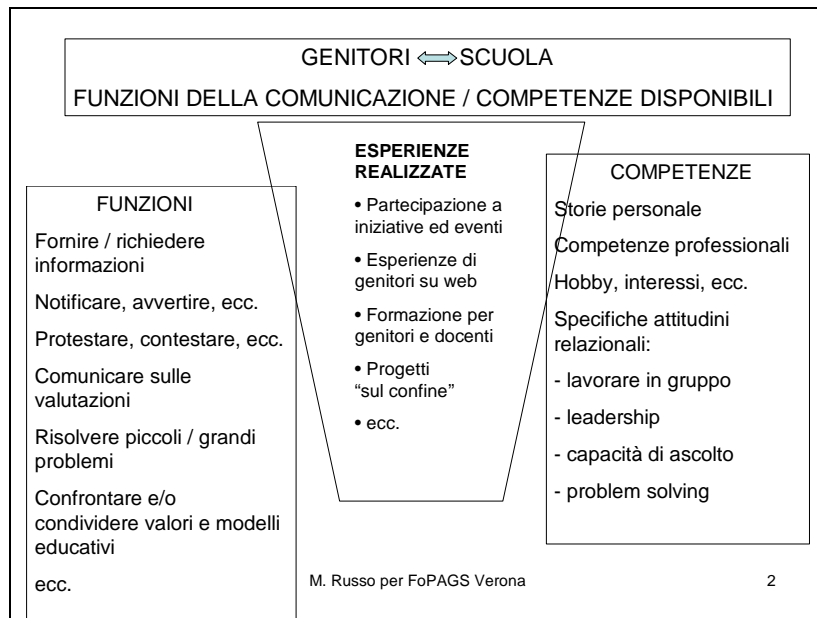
GENITORI ⟺ SCUOLA

FUNZIONI DELLA COMUNICAZIONE / COMPETENZE DISPONIBILI

FUNZIONI

Fornire / richiedere informazioni

Notificare, avvertire, ecc.

Protestare, contestare, ecc.

Comunicare sulle valutazioni

Risolvere piccoli / grandi problemi

Confrontare e/o condividere valori e modelli educativi

ecc.

ESPERIENZE REALIZZATE

• Partecipazione a iniziative ed eventi

• Esperienze di genitori su web

• Formazione per genitori e docenti

• Progetti "sul confine"

• ecc.

COMPETENZE

Storie personale

Competenze professionali

Hobby, interessi, ecc.

Specifiche attitudini relazionali:

- lavorare in gruppo

- leadership

- capacità di ascolto

- problem solving

M. Russo per FoPAGS Verona

2